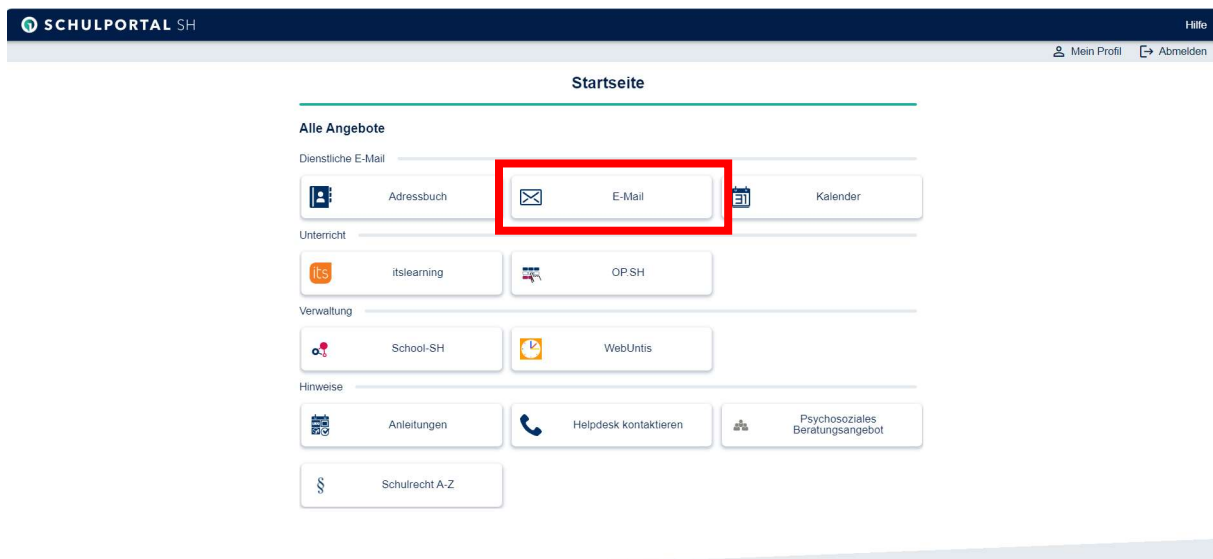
SCHULPORTAL SH

Hilfe

Mein Profil
Abmelden

Startseite

Alle Angebote

Dienstliche E-Mail

Adressbuch
E-Mail
Kalender

Unterricht

its
itslearning
OP.SH

Verwaltung

School-SH
WebUntis

Hinweise

Anleitungen
Helpdesk kontaktieren
Psychosoziales Beratungsangebot

§
Schulrecht A-Z